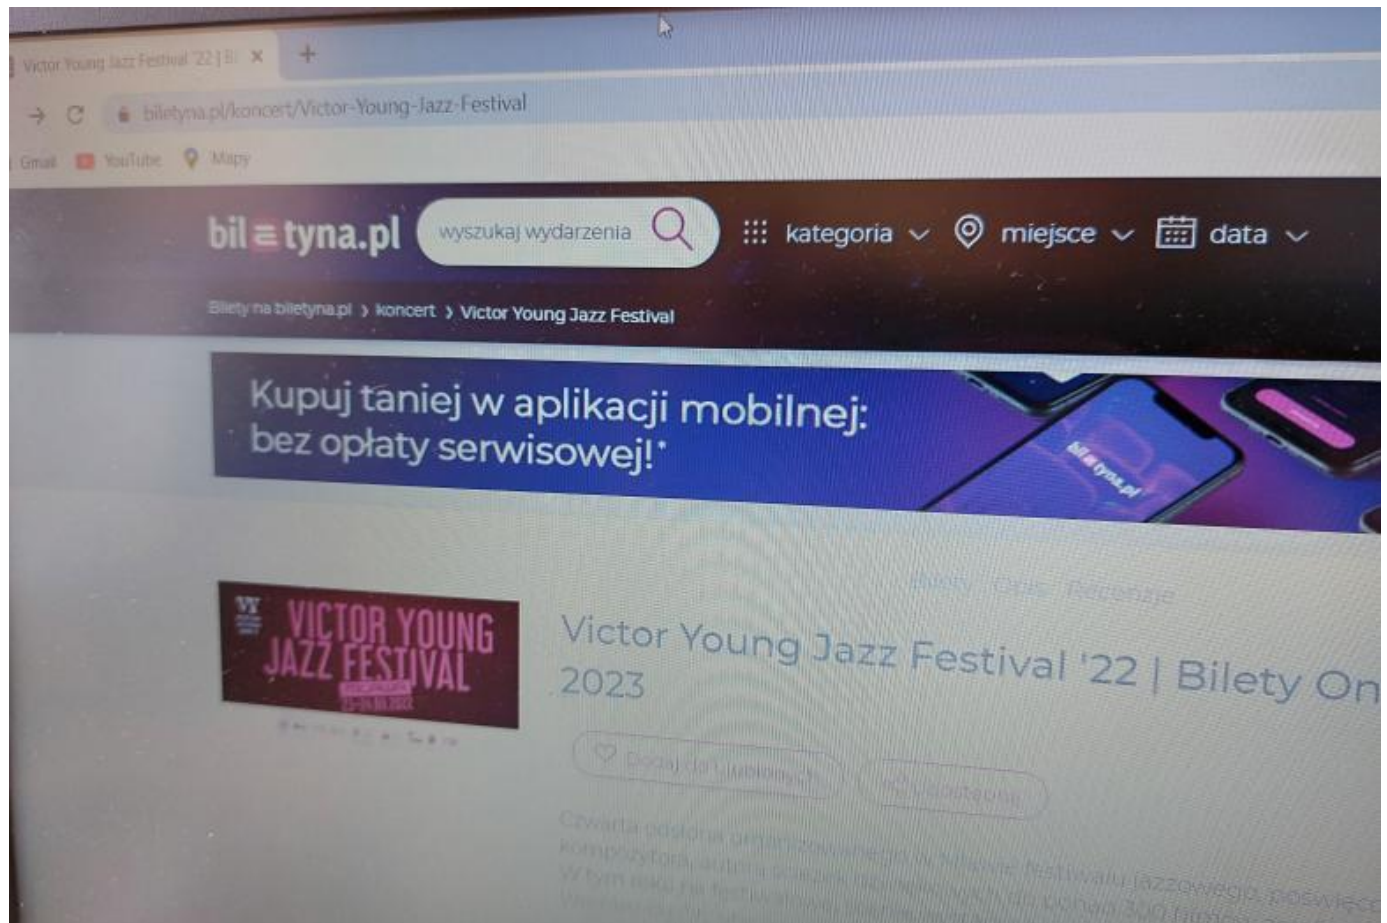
Victor Young Jazz Festival '22 | Bi ×

biletyna.pl/koncert/Victor-Young-Jazz-Festival

Gmail YouTube Mapy

bil≡tyna.pl wyszukaj wydarzenia kategoria miejsce data

Bilety na biletyna.pl › koncert › Victor Young Jazz Festival

Kupuj taniej w aplikacji mobilnej: bez opłaty serwisowej!*

bil≡tyna.pl

VICTOR YOUNG JAZZ FESTIVAL

Bilety Opis Recenzje

Victor Young Jazz Festival '22 | Bilety On 2023

Dodaj do ulubionych Udostępnij

Czwarta odsłona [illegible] festiwalu jazzowego, poświęc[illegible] kompozytora, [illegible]
W tym roku na festiwal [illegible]